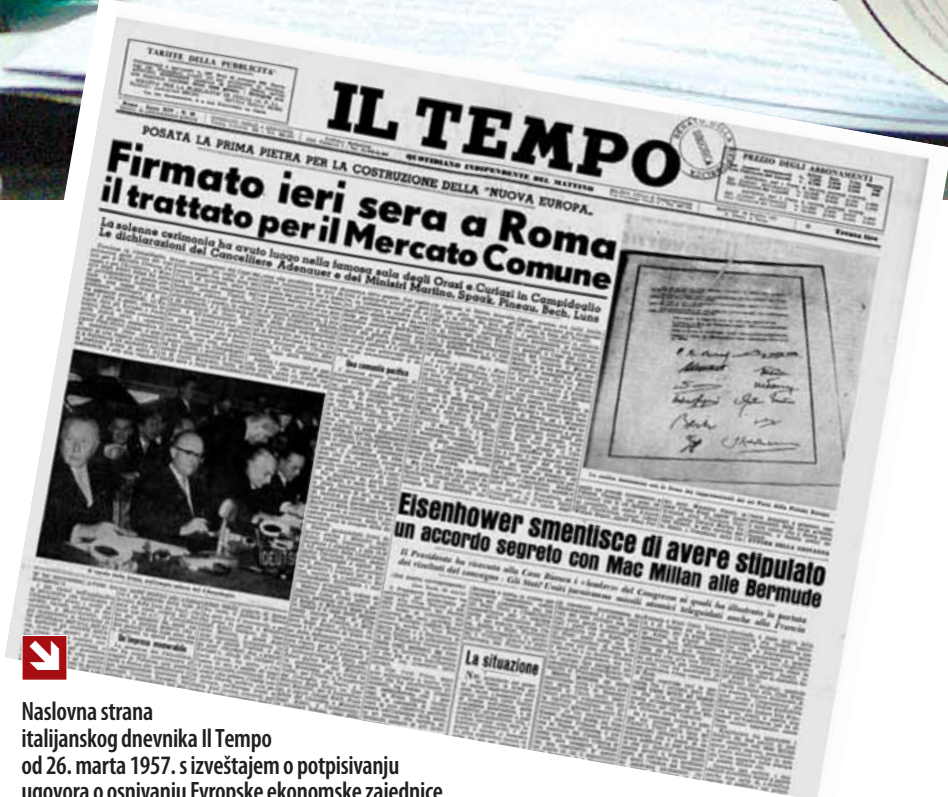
TARIFFE DELLA PUBBLICITA'

IL TEMPO

QUOTIDIANO INDIPENDENTE DEL MATTINO

PREZZO DEGLI ABBONAMENTI

POSATA LA PRIMA PIETRA PER LA COSTRUZIONE DELLA "NUOVA EUROPA„

Firmato ieri sera a Roma il trattato per il Mercato Comune

La solenne cerimonia ha avuto luogo nella famosa sala degli Orazi e Curiazi in Campidoglio
Le dichiarazioni del Cancelliere Adenauer e dei Ministri Martino, Spaak, Pineau, Bech, Luns

Una comunità pacifica

Eisenhower smentisce di avere stipulato un accordo segreto con Mac Millan alle Bermude

Il Presidente ha ricevuto alla Casa Bianca i «leaders» del Congresso ai quali ha illustrato la portata dei risultati del convegno - Gli Stati Uniti forniranno missili atomici teleguidati anche alla Francia

La situazione

Naslovna strana italijanskog dnevnika Il Tempo od 26. marta 1957. s izveštajem o potpisivanju ugovora o osnivanju Evropske ekonomske zajednice